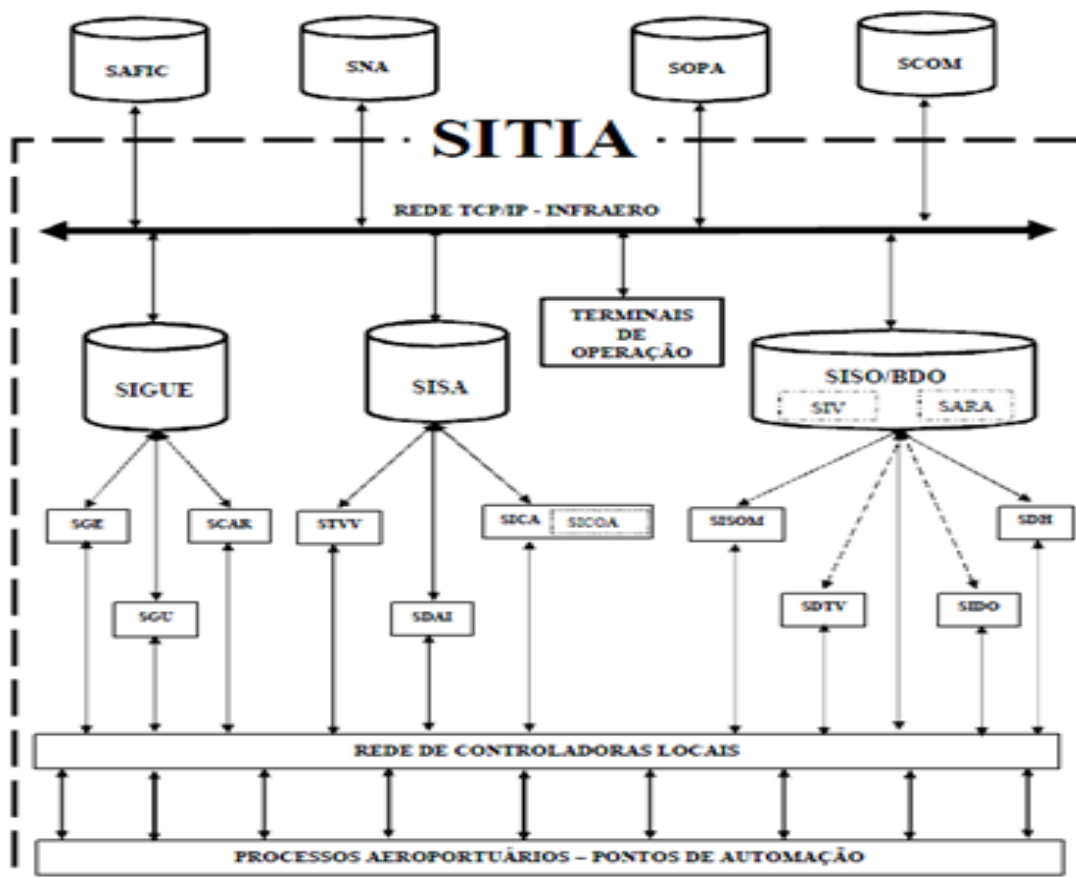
SAFIC
SNA
SOPA
SCOM
SITIA
REDE TCP/IP - INFRAERO
TERMINAIS DE OPERAÇÃO
SIGUE
SISA
SISO/BDO
SIV
SARA
SGE
SCAR
SGU
STVV
SDAI
SICA
SICOA
SISOM
SDTV
SIDO
SDH
REDE DE CONTROLADORAS LOCAIS
PROCESSOS AEROPORTUÁRIOS – PONTOS DE AUTOMAÇÃO